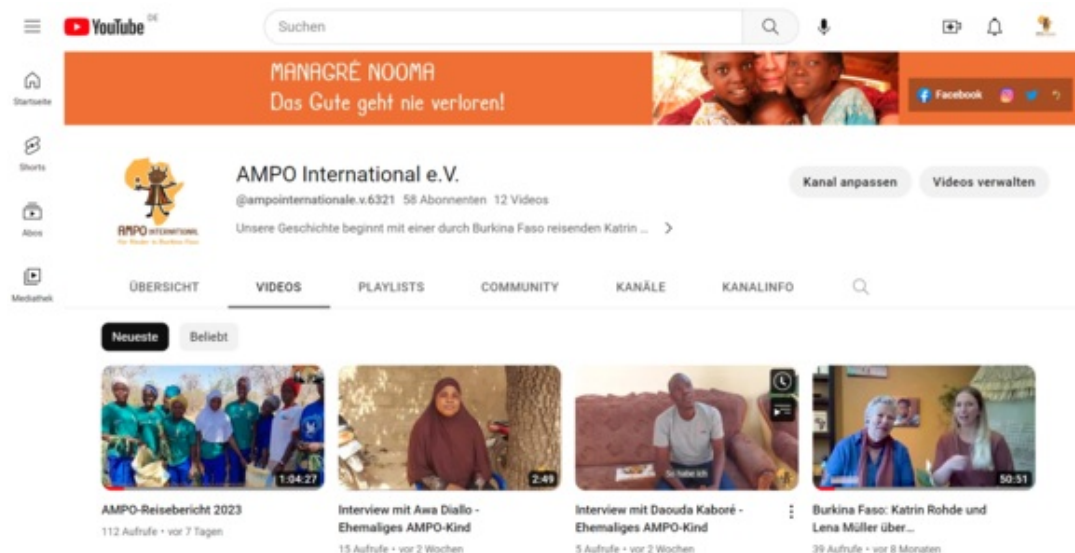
YouTube DE

Suchen

Startseite

Shorts

Abos

Mediathek

MANAGRÉ NOOMA
Das Gute geht nie verloren!

Facebook

AMPO INTERNATIONAL
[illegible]

AMPO International e.V.
@ampointernationale.v.6321 58 Abonnenten 12 Videos
Unsere Geschichte beginnt mit einer durch Burkina Faso reisenden Katrin ...

Kanal anpassen

Videos verwalten

ÜBERSICHT VIDEOS PLAYLISTS COMMUNITY KANÄLE KANALINFO

Neueste Beliebt

1:04:27
AMPO-Reisebericht 2023
112 Aufrufe • vor 7 Tagen

2:49
Interview mit Awa Diallo - Ehemaliges AMPO-Kind
15 Aufrufe • vor 2 Wochen

So habe ich
Interview mit Daouda Kaboré - Ehemaliges AMPO-Kind
5 Aufrufe • vor 2 Wochen

50:51
Burkina Faso: Katrin Rohde und Lena Müller über...
39 Aufrufe • vor 8 Monaten